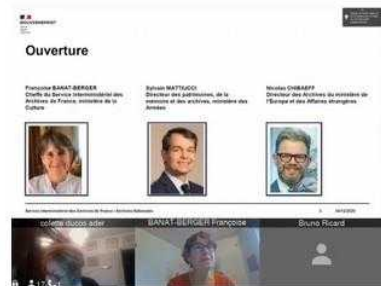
GOUVERNEMENT

Ouverture

Françoise BANAT-BERGER
Cheffe du Service interministériel des Archives de France, ministère de la Culture

Sylvain MATTIUCCI
Directeur des patrimoines, de la mémoire et des archives, ministère des Armées

Nicolas CHIBAEFF
Directeur des Archives du ministère de l'Europe et des Affaires étrangères

Service interministériel des Archives de France – Archives Nationales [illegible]

collette ducos ader

BANAT-BERGER Françoise

Bruno Ricard